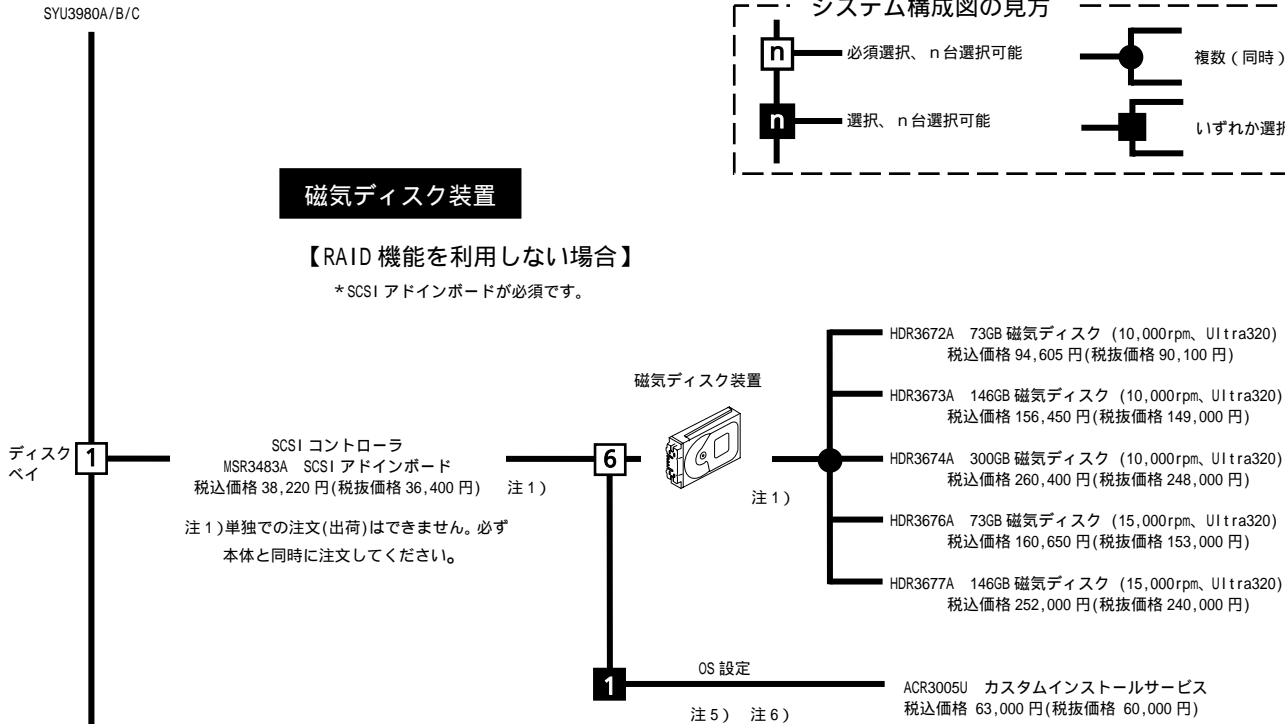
SYU3980A/B/C

システム構成図の見方

n 必須選択、n台選択可能

複数（同時）

n 選択、n台選択可能

いずれか選択

磁気ディスク装置

【RAID 機能を利用しない場合】

＊SCSI アドインボードが必須です。

ディスクベイ 1

SCSI コントローラ
MSR3483A SCSI アドインボード
税込価格 38,220 円(税抜価格 36,400 円) 注 1）

注 1)単独での注文(出荷)はできません。必ず本体と同時に注文してください。

6

磁気ディスク装置

注 1）

HDR3672A 73GB 磁気ディスク (10,000rpm、Ultra320)
税込価格 94,605 円(税抜価格 90,100 円)

HDR3673A 146GB 磁気ディスク (10,000rpm、Ultra320)
税込価格 156,450 円(税抜価格 149,000 円)

HDR3674A 300GB 磁気ディスク (10,000rpm、Ultra320)
税込価格 260,400 円(税抜価格 248,000 円)

HDR3676A 73GB 磁気ディスク (15,000rpm、Ultra320)
税込価格 160,650 円(税抜価格 153,000 円)

HDR3677A 146GB 磁気ディスク (15,000rpm、Ultra320)
税込価格 252,000 円(税抜価格 240,000 円)

1

OS 設定

注 5） 注 6）

ACR3005U カスタムインストールサービス
税込価格 63,000 円(税抜価格 60,000 円)